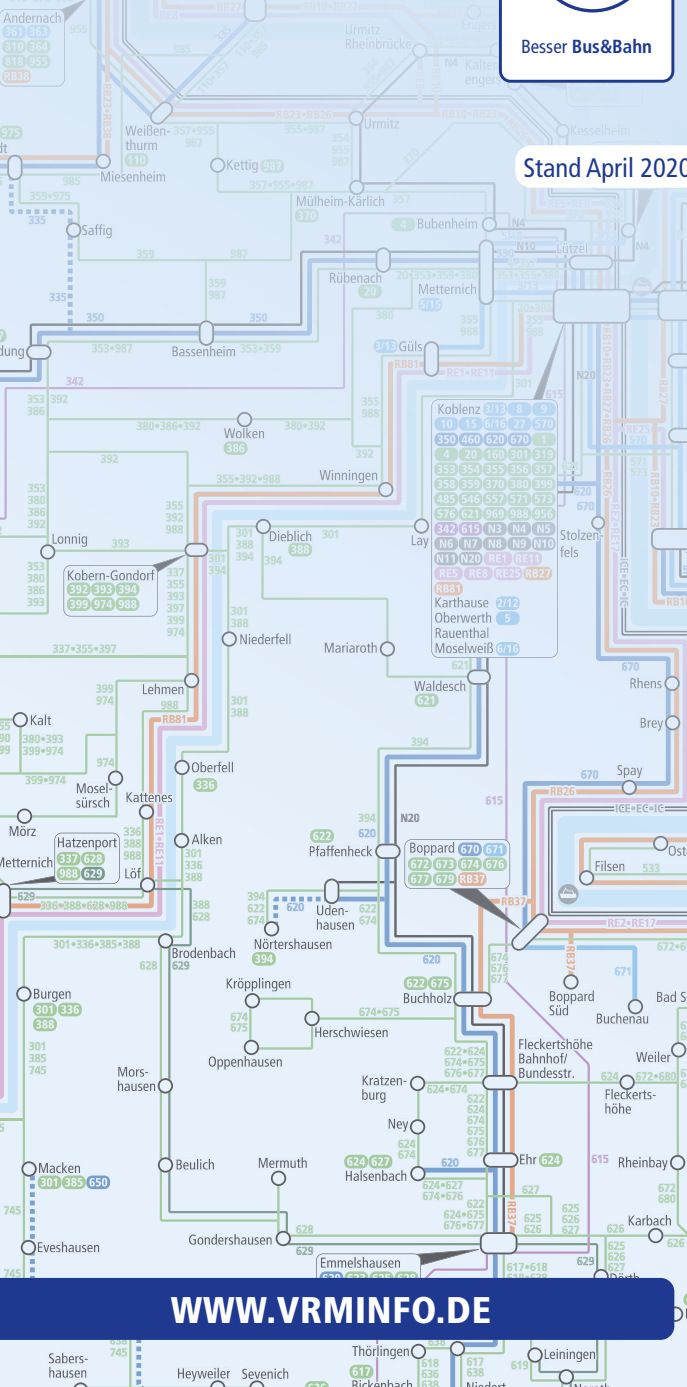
Besser Bus&Bahn

Stand April 2020

Andernach 361 363 310 364 818 955 RB38

Weißenthurm 110

Miesenheim

Kettig 987

Urmitz Rheinbrücke

Urmitz

Mülheim-Kärlich 370

Kaltenengers

Kesselheim

Bubenheim

Saffig

Rübenach 20

Metternich 5/15

Lützel

Stolzenfels

Bassenheim

Güls 3/13

Wolken 386

Koblenz 2/12 8 9 10 15 6/16 27 570 350 460 620 670 1 4 20 160 301 319 353 354 355 356 357 358 359 370 380 399 485 546 557 571 573 576 621 969 988 956 342 615 N3 N4 N5 N6 N7 N8 N9 N10 N11 N20 RE1 RE11 RE5 RB8 RE25 RB27 RB81

Karthause 2/12
Oberwerth 5
Rauenthal
Moselweiß 6/16

Winningen

Dieblich 388

Lay

Lonnig

Kobern-Gondorf 392 393 394 399 974 988

Niederfell

Mariaroth

Waldesch 621

Rhens

Brey

Lehmen

Kalt

Oberfell 336

Spay

Moselsürsch

Kattenes

Mörz

Hatzenport 337 628 988 629

Metternich

Löf

Alken

Pfaffenheck

Boppard 670 671 672 673 674 676 677 679 RB37

Filsen

Udenhausen

Nörtershausen 394

Brodenbach 629

Burgen 301 336 388

Kröpplingen

Herschwiesen

Oppenhausen

Buchholz 622 675

Boppard Süd

Buchenau

Bad S

Morshausen

Kratzenburg

Fleckertshöhe Bahnhof/ Bundesstr.

Fleckertshöhe

Weiler

Ney

Macken 301 385 650

Beulich

Mermuth

Halsenbach 624 627

Ehr 624

Rheinbay

Karbach

Eveshausen

Gondershausen

Emmelshausen

Dörth

WWW.VRMINFO.DE

Sabershausen

Heyweiler

Sevenich

Thörlingen

Bickenbach

Niedert

Leiningen